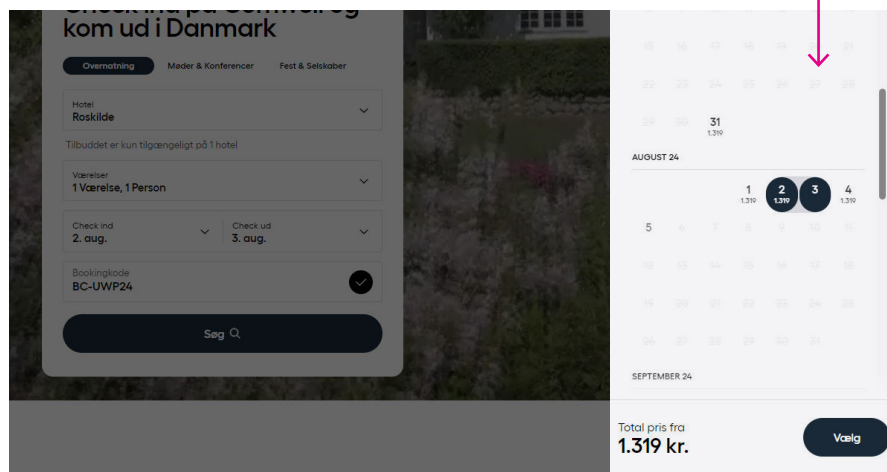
kom ud i Danmark

Overnatning
Møder & Konferencer
Fest & Selskaber

Hotel
Roskilde

Tilbuddet er kun tilgængeligt på 1 hotel

Værelser
1 Værelse, 1 Person

Check ind
2. aug.

Check ud
3. aug.

Bookingkode
BC-UWP24

Søg

15 16 17 18 19 20 21
22 23 24 25 26 27 28
29 30 31
1.319

AUGUST 24

1
1.319
2
1.319
3
4
1.319
5 6 7 8 9 10 11
12 13 14 15 16 17 18
19 20 21 22 23 24 25
26 27 28 29 30 31

SEPTEMBER 24

Total pris fra
1.319 kr.

Vælg